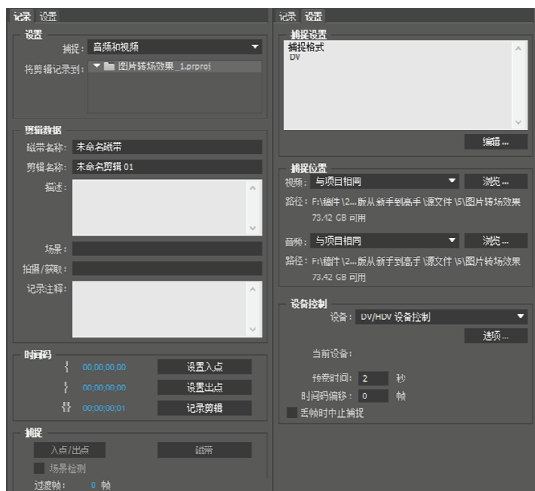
记录 设置

设置
捕捉: 音频和视频
将剪辑记录到: 图片转场效果_1.prproj

剪辑数据
磁带名称: 未命名磁带
剪辑名称: 未命名剪辑 01
描述:
场景:
拍摄/获取:
记录注释:

时间码
00;00;00;00 设置入点
00;00;00;00 设置出点
00;00;00;01 记录剪辑

捕捉
入点/出点 磁带
场景检测
过渡帧: 0 帧

记录 设置

捕捉设置
捕捉格式
DV
编辑...

捕捉位置
视频: 与项目相同 浏览...
路径: F:\稿件\2...版从新手到高手\源文件\5\图片转场效果
73.42 GB 可用
音频: 与项目相同 浏览...
路径: F:\稿件\2...版从新手到高手\源文件\5\图片转场效果
73.42 GB 可用

设备控制
设备: DV/HDV 设备控制
选项...
当前设备:
预卷时间: 2 秒
时间码偏移: 0 帧
丢帧时中止捕捉